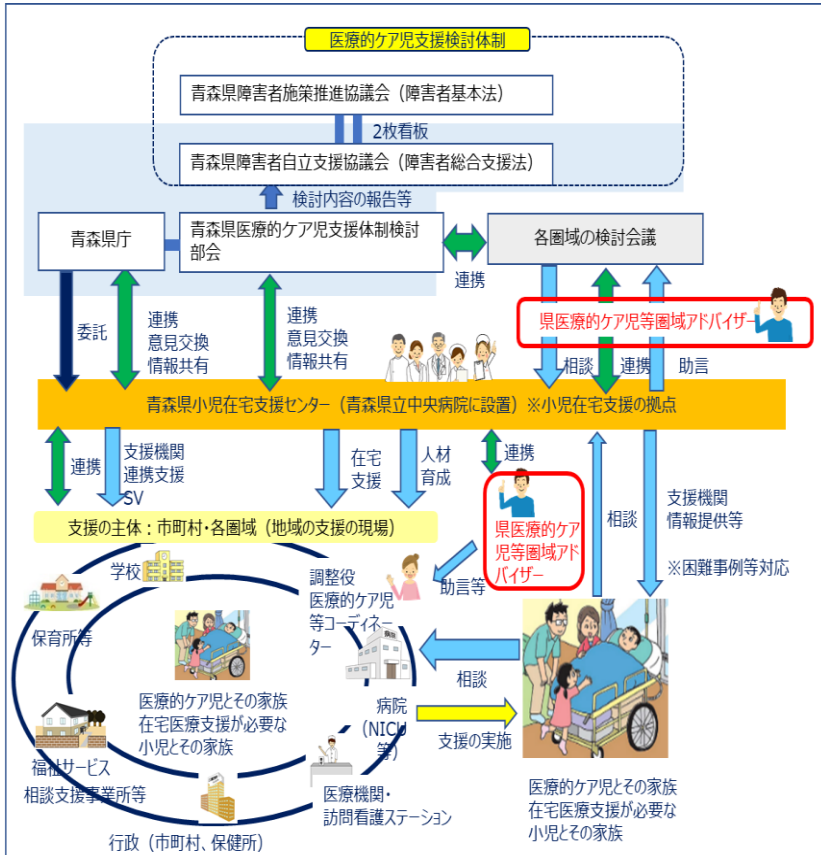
医療的ケア児支援検討体制

青森県障害者施策推進協議会（障害者基本法）

2枚看板

青森県障害者自立支援協議会（障害者総合支援法）

検討内容の報告等

青森県庁

青森県医療的ケア児支援体制検討部会

各圏域の検討会議

連携

県医療的ケア児等圏域アドバイザー

委託

連携
意見交換
情報共有

連携
意見交換
情報共有

相談

連携

助言

青森県小児在宅支援センター（青森県立中央病院に設置）※小児在宅支援の拠点

連携

支援機関
連携支援
SV

在宅
支援

人材
育成

連携

支援の主体：市町村・各圏域（地域の支援の現場）

県医療的ケア児等圏域アドバイザー

相談

支援機関
情報提供等

※困難事例等対応

学校

保育所等

調整役
医療的ケア児等コーディネーター

助言等

医療的ケア児とその家族
在宅医療支援が必要な小児とその家族

病院
（NICU等）

相談

福祉サービス
相談支援事業所等

支援の実施

医療機関・
訪問看護ステーション

行政（市町村、保健所）

医療的ケア児とその家族
在宅医療支援が必要な小児とその家族